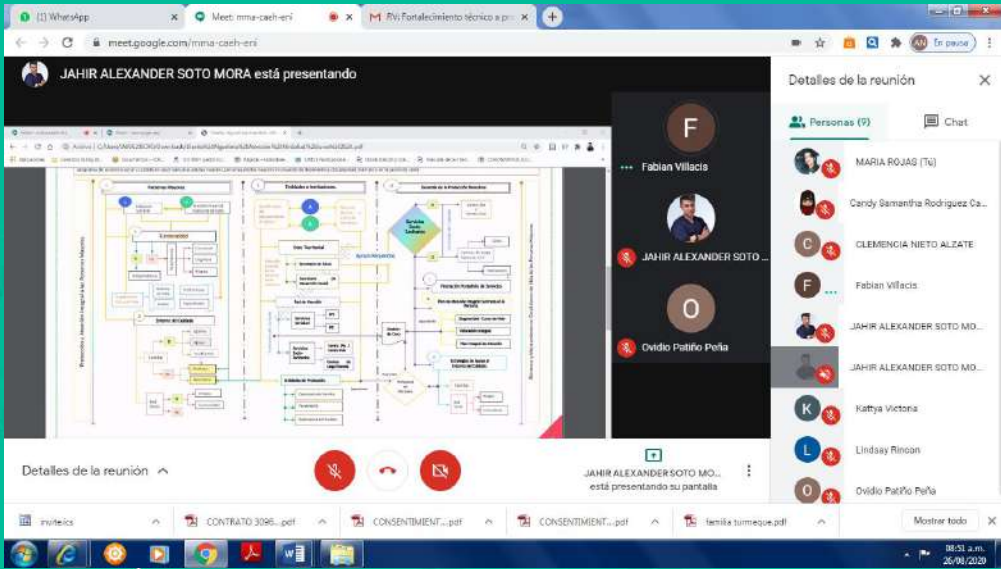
(1) WhatsApp
Meet: mma-caeh-eni
RV: Fortalecimiento técnico a pr...
meet.google.com/mma-caeh-eni
En pausa

JAHIR ALEXANDER SOTO MORA está presentando

Personas Mayores
Entidades o Instituciones
Garantía de la Protección Necesidad
Entorno de Cuidado
Ruta Territorial
Red de Atención
Servicio Socio Sanitario
Detección Precoz Necesidades de Atención
Intervención Integral Individual de las Necesidades Integrales
Plan Integral de Atención
Estrategias de Apoyo al Proceso del Cuidado
Entidades de Protección

F
Fabian Villacis
JAHIR ALEXANDER SOTO ...
O
Ovidio Patiño Peña

Detalles de la reunión
JAHIR ALEXANDER SOTO MO...
está presentando su pantalla

Detalles de la reunión
Personas (9)
Chat
MARIA ROJAS (Tú)
Candy Samantha Rodriguez Ca...
CLEMENCIA NIETO ALZATE
Fabian Villacis
JAHIR ALEXANDER SOTO MO...
JAHIR ALEXANDER SOTO MO...
Kattya Victoria
Lindsay Rincon
Ovidio Patiño Peña

invite.ics
CONTRATO 3096....pdf
CONSENTIMIENT....pdf
CONSENTIMIENT....pdf
familia turmeque.pdf
Mostrar todo

08:51 a.m.
26/08/2020